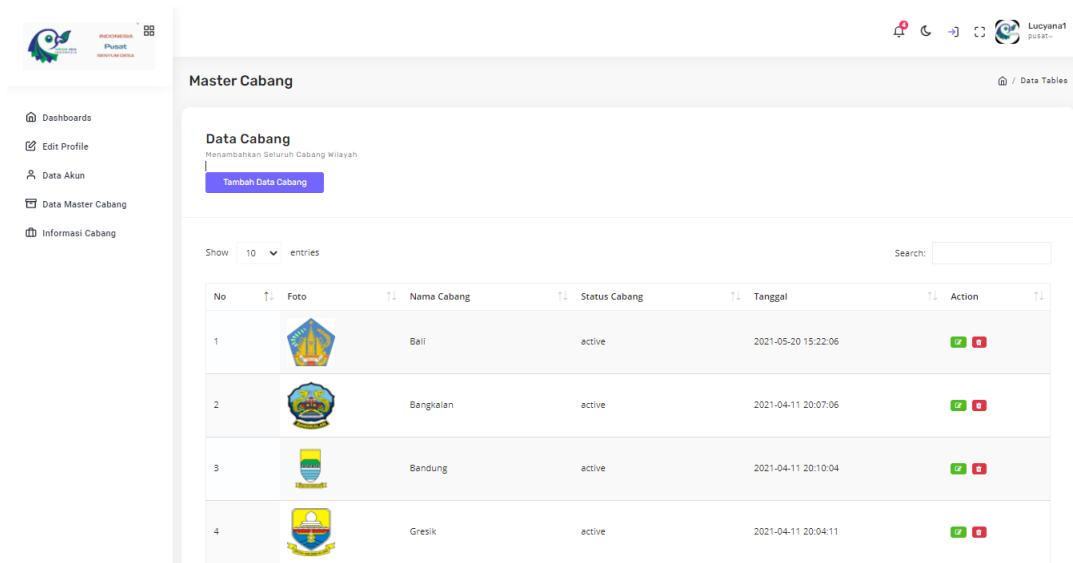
INDONESIA
Pusat
SENYUM DATA

4

Lucyana1
pusat

Master Cabang

/ Data Tables

Dashboards
Edit Profile
Data Akun
Data Master Cabang
Informasi Cabang

Data Cabang
Menambahkan Seluruh Cabang Wilayah

Tambah Data Cabang

Show 10 entries

Search:

| No | Foto | Nama Cabang | Status Cabang | Tanggal | Action |
|---|---|---|---|---|---|
| 1 | | Bali | active | 2021-05-20 15:22:06 | |
| 2 | | Bangkalan | active | 2021-04-11 20:07:06 | |
| 3 | | Bandung | active | 2021-04-11 20:10:04 | |
| 4 | | Gresik | active | 2021-04-11 20:04:11 | |